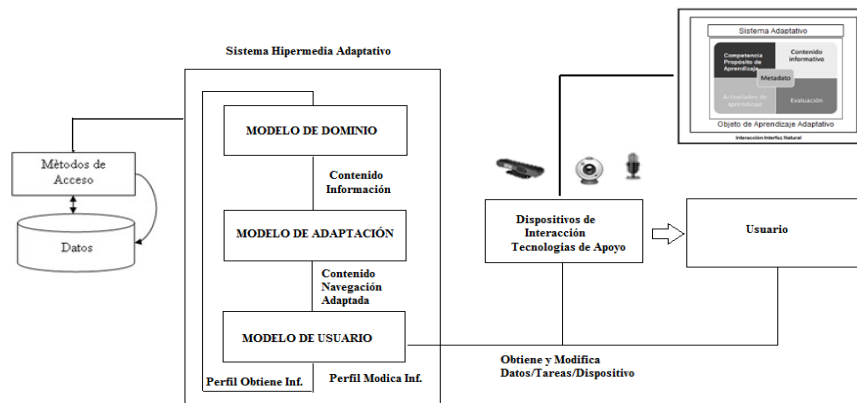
Sistema Adaptativo

Competencia Propósito de Aprendizaje

Contenido informativo

Metadato

Actividades de aprendizaje

Evaluación

Objeto de Aprendizaje Adaptativo

Interacción Interfaz Natural

Sistema Hipermedia Adaptativo

Métodos de Acceso

Datos

MODELO DE DOMINIO

Contenido
Información

MODELO DE ADAPTACIÓN

Contenido
Navegación
Adaptada

MODELO DE USUARIO

Perfil Obtiene Inf.

Perfil Modica Inf.

Dispositivos de Interacción Tecnologías de Apoyo

Usuario

Obtiene y Modifica
Datos/Tareas/Dispositivo